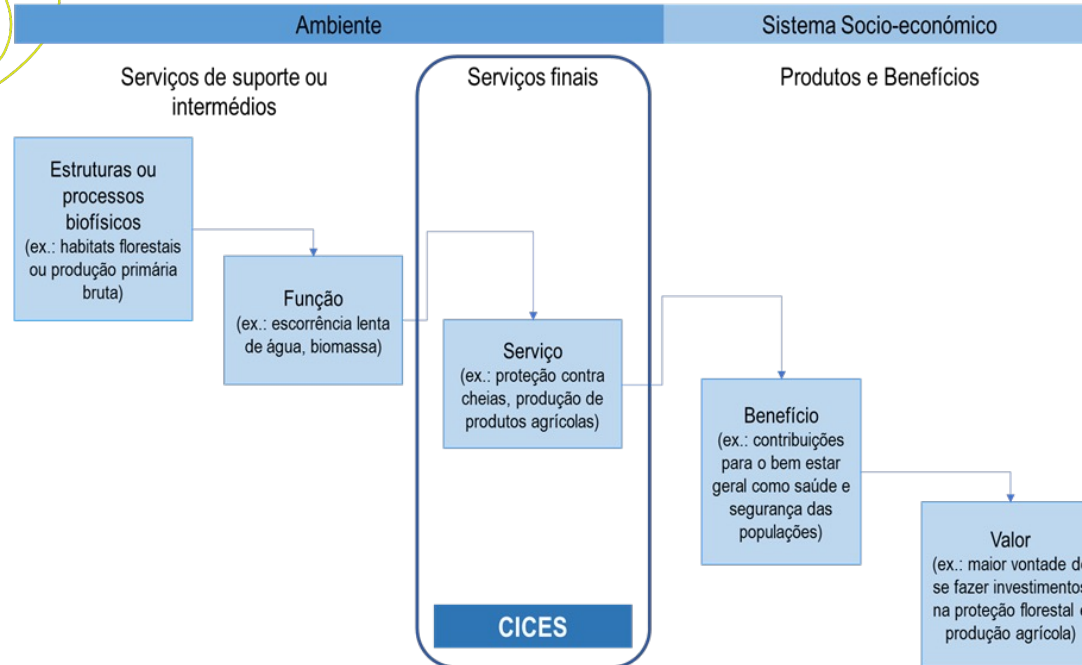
Ambiente

Sistema Socio-económico

Serviços de suporte ou intermédios

Serviços finais

Produtos e Benefícios

Estruturas ou processos biofísicos (ex.: habitats florestais ou produção primária bruta)

Função (ex.: escorrência lenta de água, biomassa)

Serviço (ex.: proteção contra cheias, produção de produtos agrícolas)

Benefício (ex.: contribuições para o bem estar geral como saúde e segurança das populações)

Valor (ex.: maior vontade d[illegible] se fazer investimento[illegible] na proteção florestal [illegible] produção agrícola)

CICES